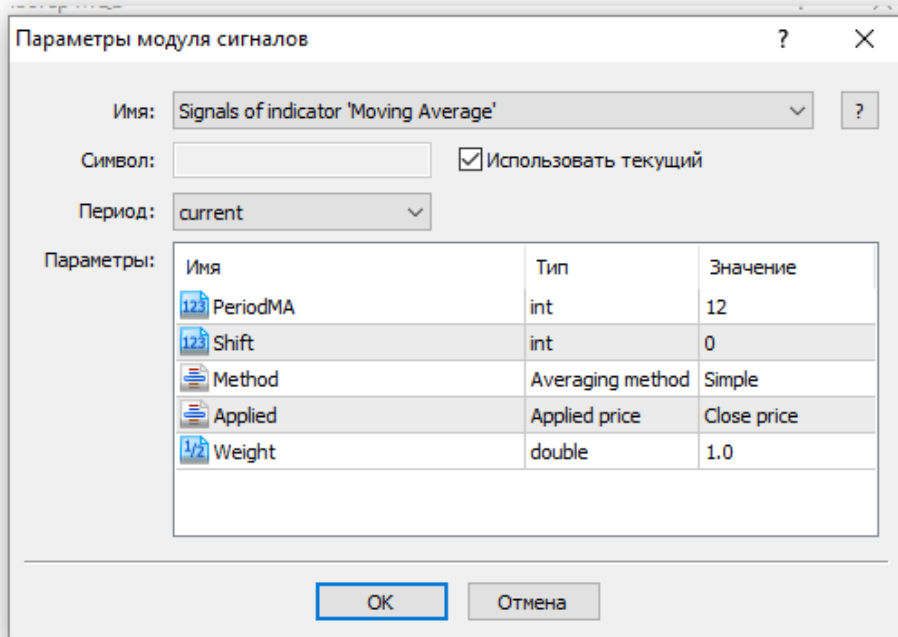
Параметры модуля сигналов ? ×

Имя: Signals of indicator 'Moving Average' ?

Символ: Использовать текущий

Период: current

Параметры:

| Имя | Тип | Значение |
|---|---|---|
| PeriodMA | int | 12 |
| Shift | int | 0 |
| Method | Averaging method | Simple |
| Applied | Applied price | Close price |
| Weight | double | 1.0 |

OK Отмена